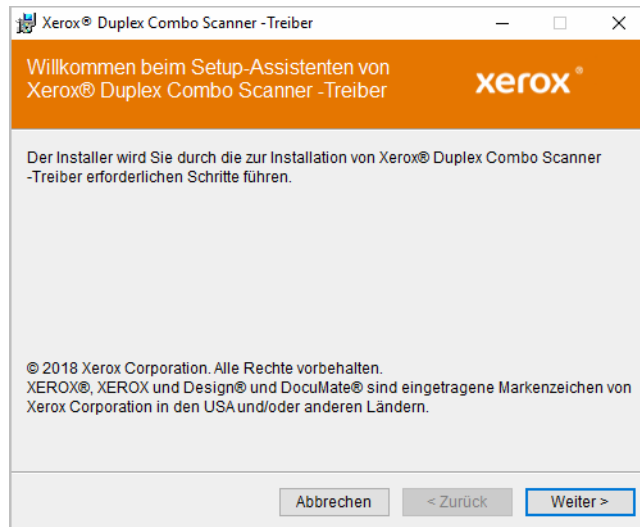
Xerox® Duplex Combo Scanner -Treiber

Willkommen beim Setup-Assistenten von Xerox® Duplex Combo Scanner -Treiber

xerox®

Der Installer wird Sie durch die zur Installation von Xerox® Duplex Combo Scanner -Treiber erforderlichen Schritte führen.

© 2018 Xerox Corporation. Alle Rechte vorbehalten.
XEROX®, XEROX und Design® und DocuMate® sind eingetragene Markenzeichen von Xerox Corporation in den USA und/oder anderen Ländern.

Abbrechen
< Zurück
Weiter >